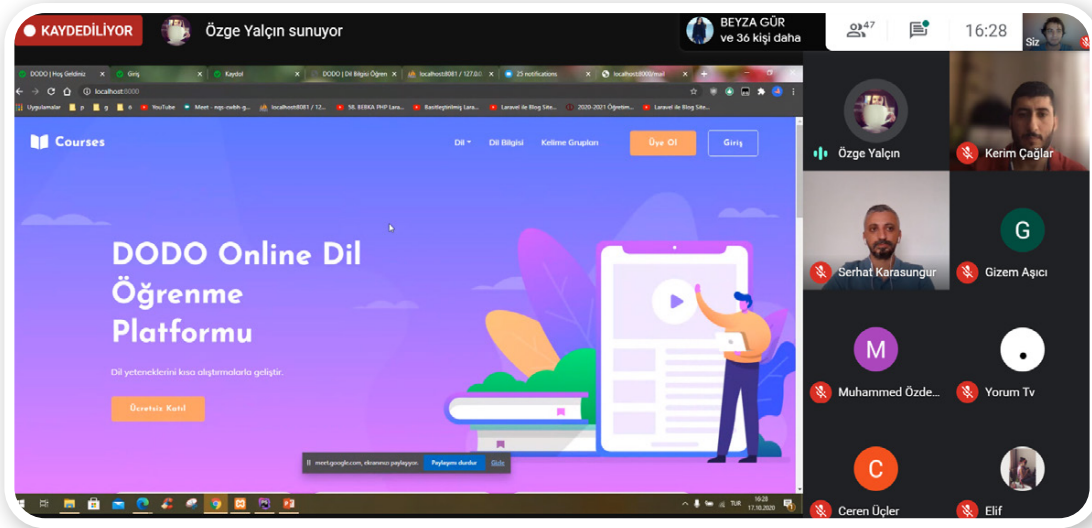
KAYDEDİLİYOR

Özge Yalçın sunuyor

BEYZA GÜR ve 36 kişi daha

47

16:28

Siz

DODO | Hoş Geldiniz | Giriş | Kaydol | DODO | Dil Bilgisi Öğren | localhost:8081 / 127.0.0 | 25 notifications | localhost:8000/mail

localhost:8000

Uygulamalar | YouTube | Meet | localhost:8081 / 12... | 58. BERKA PHP Lara... | Basitleştirilmiş Lara... | 2020-2021 Öğretim... | Laravel ile Blog Site...

Courses

Dil | Dil Bilgisi | Kelime Grupları | Üye Ol | Giriş

DODO Online Dil Öğrenme Platformu

Dil yeteneklerini kısa alıştırmalarla geliştir.

Ücretsiz Katıl

meet.google.com, ekranınızı paylaşıyor. | Paylaşmayı durdur | Gizle

16:28
17.10.2020

Özge Yalçın

Kerim Çağlar

Serhat Karasungur

G

Gizem Aşıcı

M

Muhammed Özde...

Yorum Tv

C

Ceren Üçler

Elif